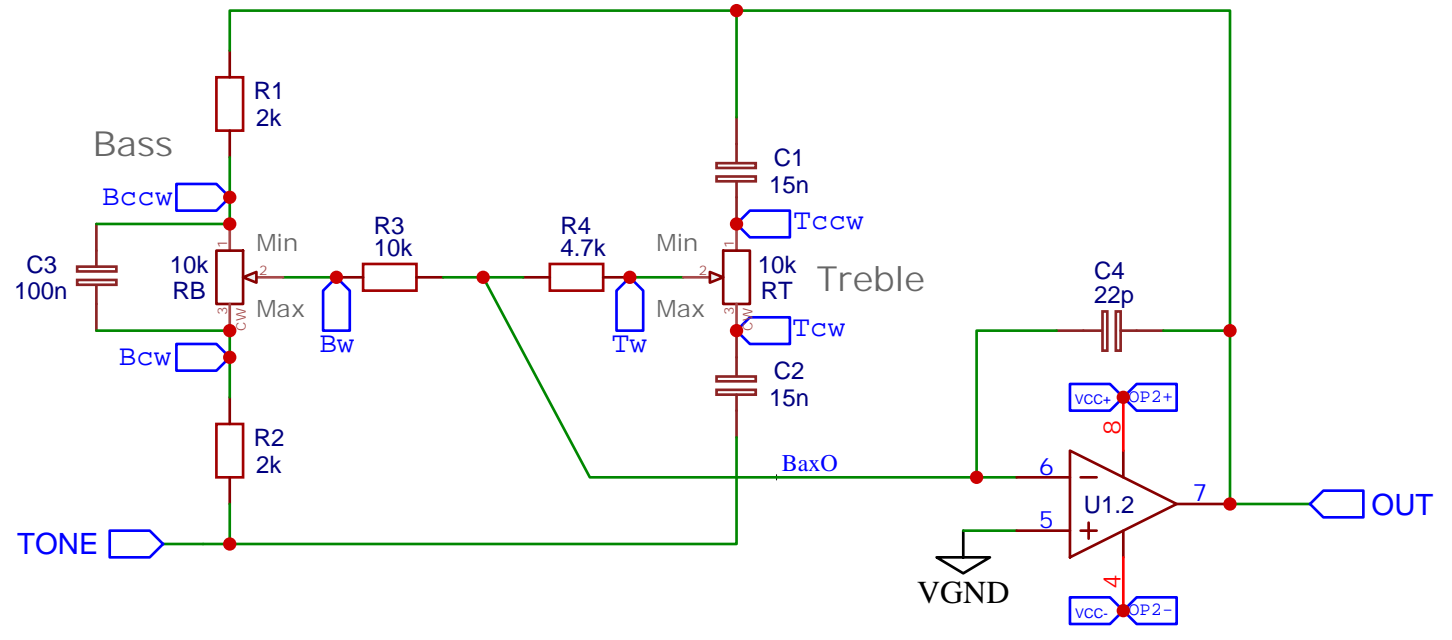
R1
2k

Bass

Bccw

C3
100n

1
Min
10k
RB
2
3
CW
Max

Bcw

R2
2k

TONE

R3
10k

Bw

R4
4.7k

Tw

C1
15n

Tccw

Min
1
2
10k
RT
3
CW
Max

Treble

Tcw

C2
15n

BaxO

C4
22p

VCC+
OP2+
8

6
5
U1.2
7
OUT

VGND

4
VCC-
OP2-